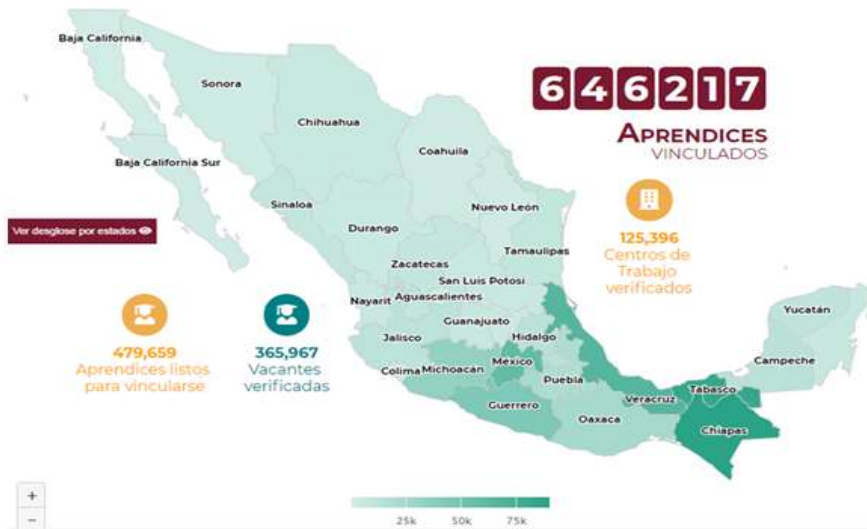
Baja California

Sonora

Chihuahua

Baja California Sur

Coahuila

Sinaloa

Durango

Nuevo León

Tamaulipas

Zacatecas

San Luis Potosí

Nayarit

Aguascalientes

Guanajuato

Jalisco

Hidalgo

Colima

Michoacán

México

Puebla

Guerrero

Veracruz

Oaxaca

Tabasco

Chiapas

Yucatán

Campeche

646217

APRENDICES VINCULADOS

125,396 Centros de Trabajo verificados

Ver desglose por estados

479,659 Aprendices listos para vincularse

365,967 Vacantes verificadas

+
−

25k 50k 75k